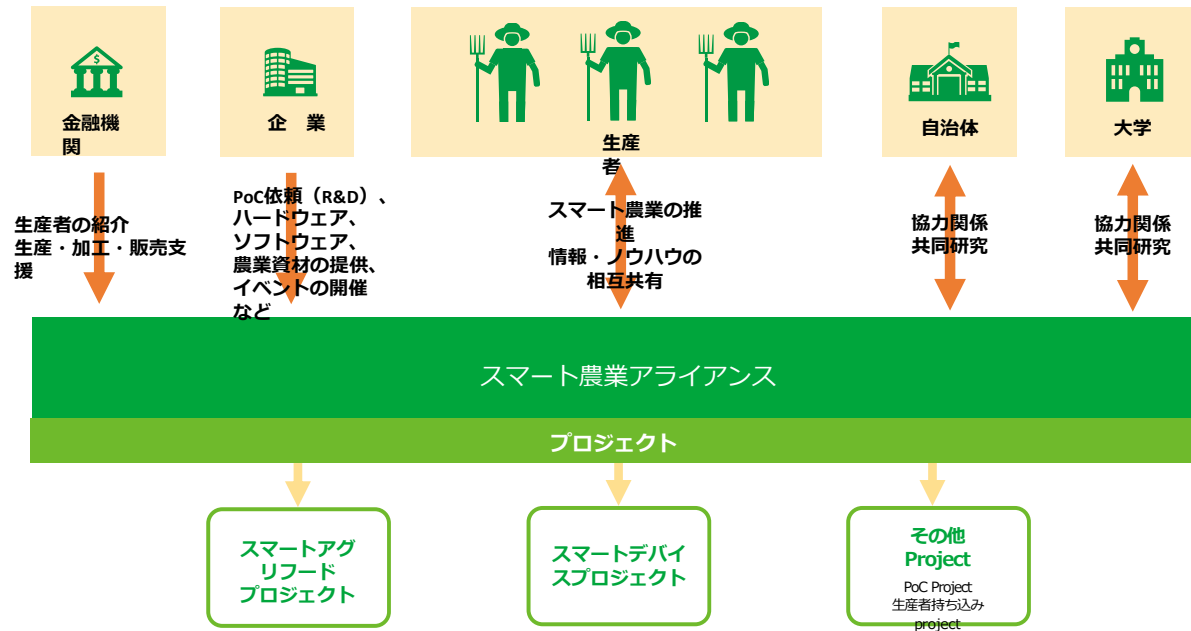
金融機関

企 業

生産者

自治体

大学

生産者の紹介
生産・加工・販売支援

PoC依頼（R&D）、ハードウェア、ソフトウェア、農業資材の提供、イベントの開催など

スマート農業の推進
情報・ノウハウの相互共有

協力関係
共同研究

協力関係
共同研究

スマート農業アライアンス

プロジェクト

スマートアグリフード
プロジェクト

スマートデバイスプロジェクト

その他
Project
PoC Project
生産者持ち込み
project